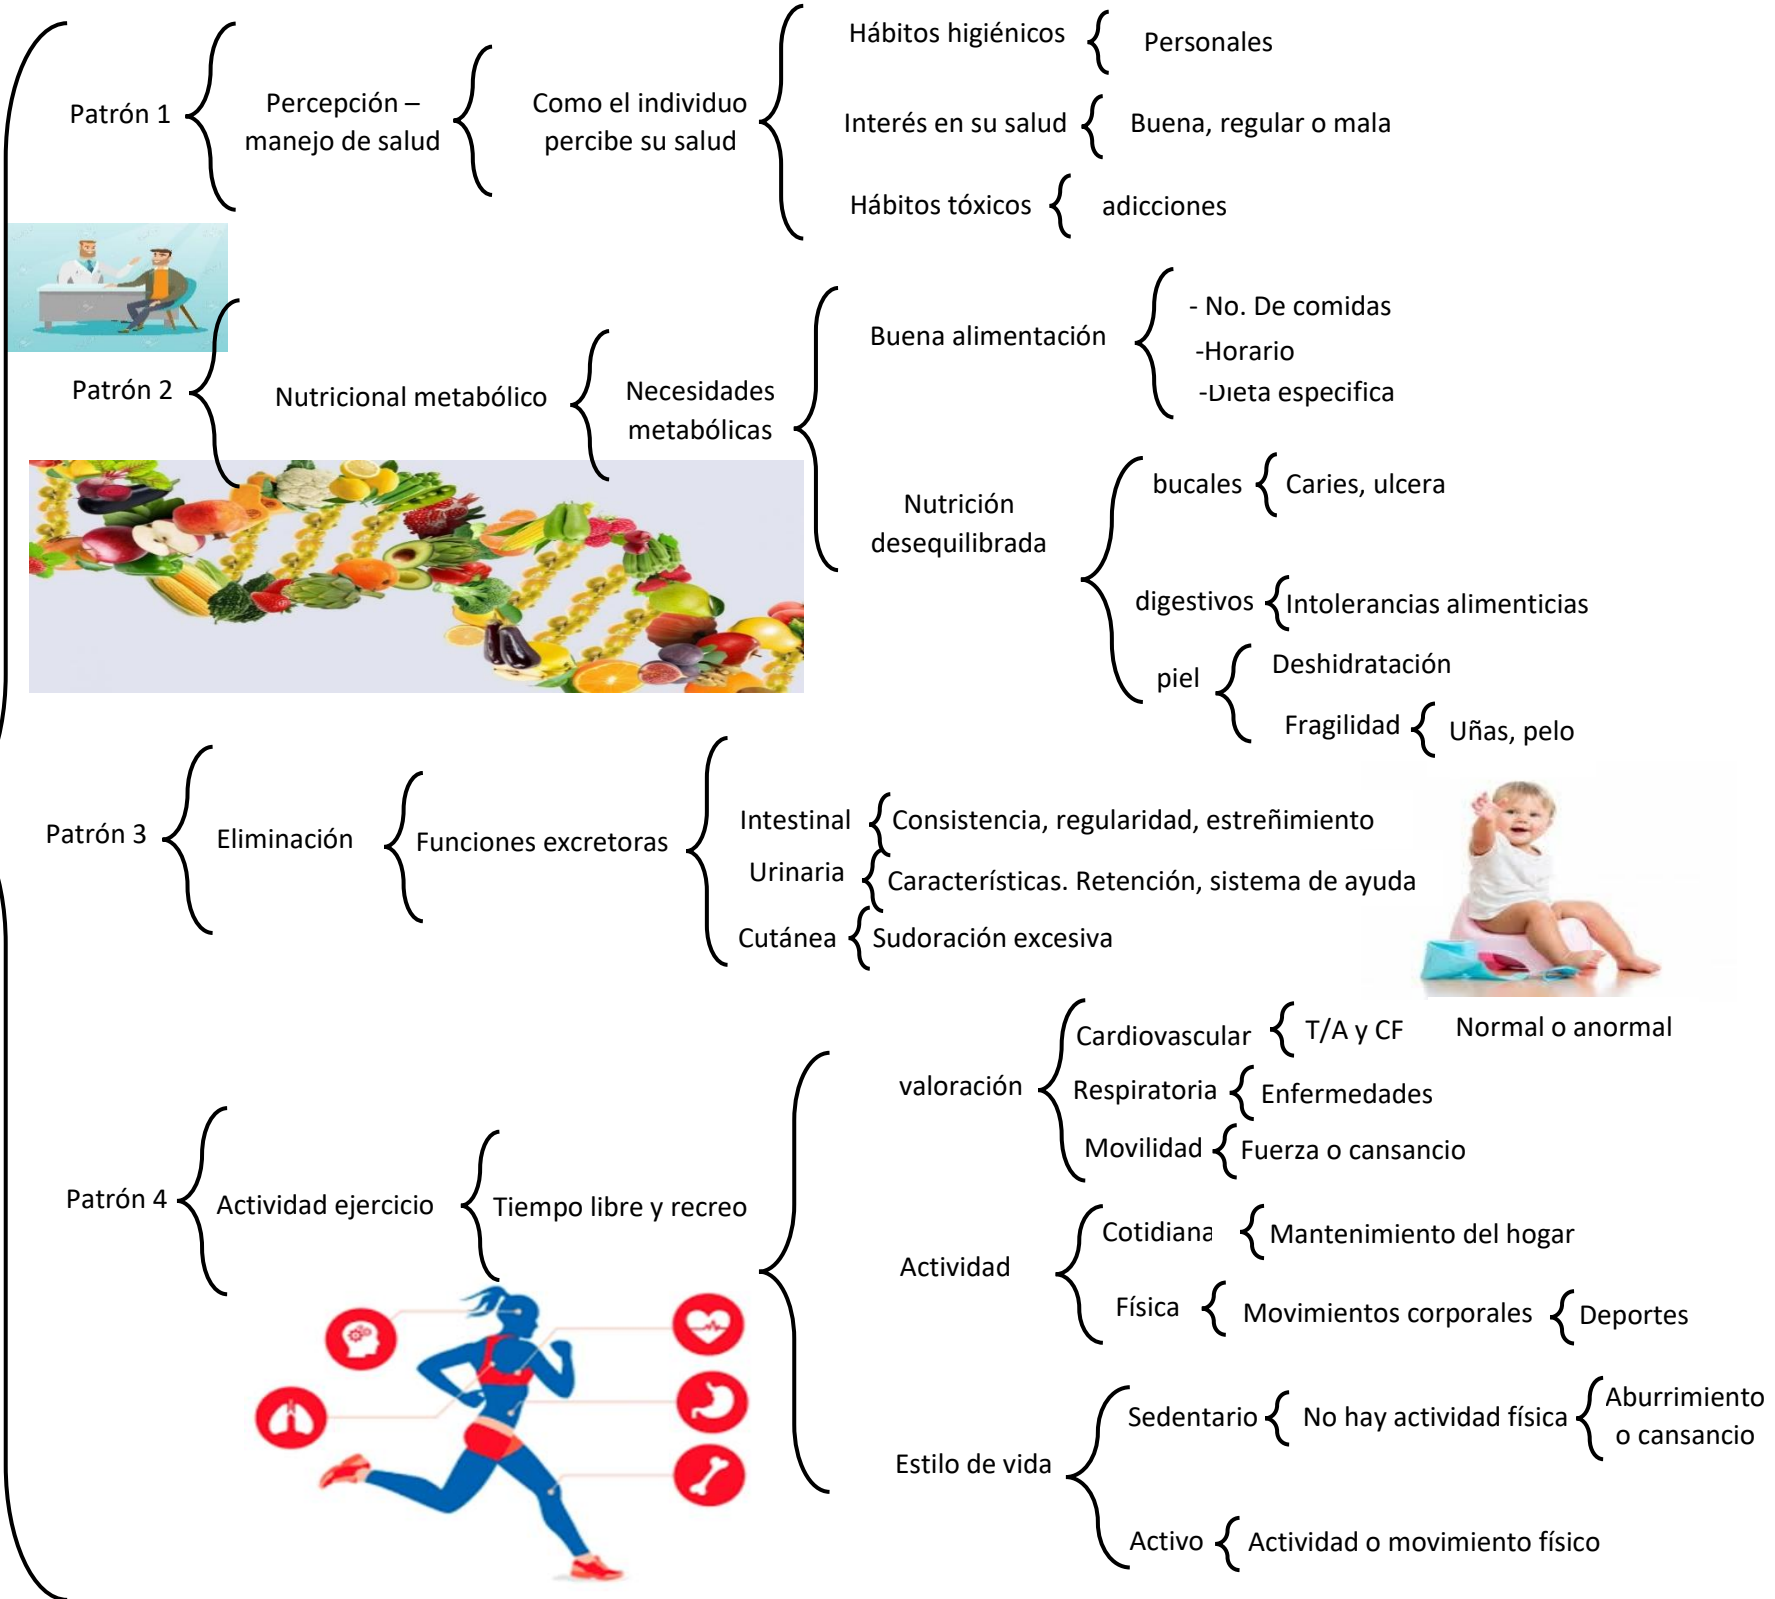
Patrón 1

Percepción – manejo de salud

Como el individuo percibe su salud

Hábitos higiénicos

Personales

Interés en su salud

Buena, regular o mala

Hábitos tóxicos

adicciones

Patrón 2

Nutricional metabólico

Necesidades metabólicas

Buena alimentación

- No. De comidas
-Horario
-Dieta especifica

Nutrición desequilibrada

bucales

Caries, ulcera

digestivos

Intolerancias alimenticias

piel

Deshidratación

Fragilidad

Uñas, pelo

Patrón 3

Eliminación

Funciones excretoras

Intestinal

Consistencia, regularidad, estreñimiento

Urinaria

Características. Retención, sistema de ayuda

Cutánea

Sudoración excesiva

Patrón 4

Actividad ejercicio

Tiempo libre y recreo

valoración

Cardiovascular

T/A y CF

Normal o anormal

Respiratoria

Enfermedades

Movilidad

Fuerza o cansancio

Actividad

Cotidiana

Mantenimiento del hogar

Física

Movimientos corporales

Deportes

Estilo de vida

Sedentario

No hay actividad física

Aburrimiento o cansancio

Activo

Actividad o movimiento físico